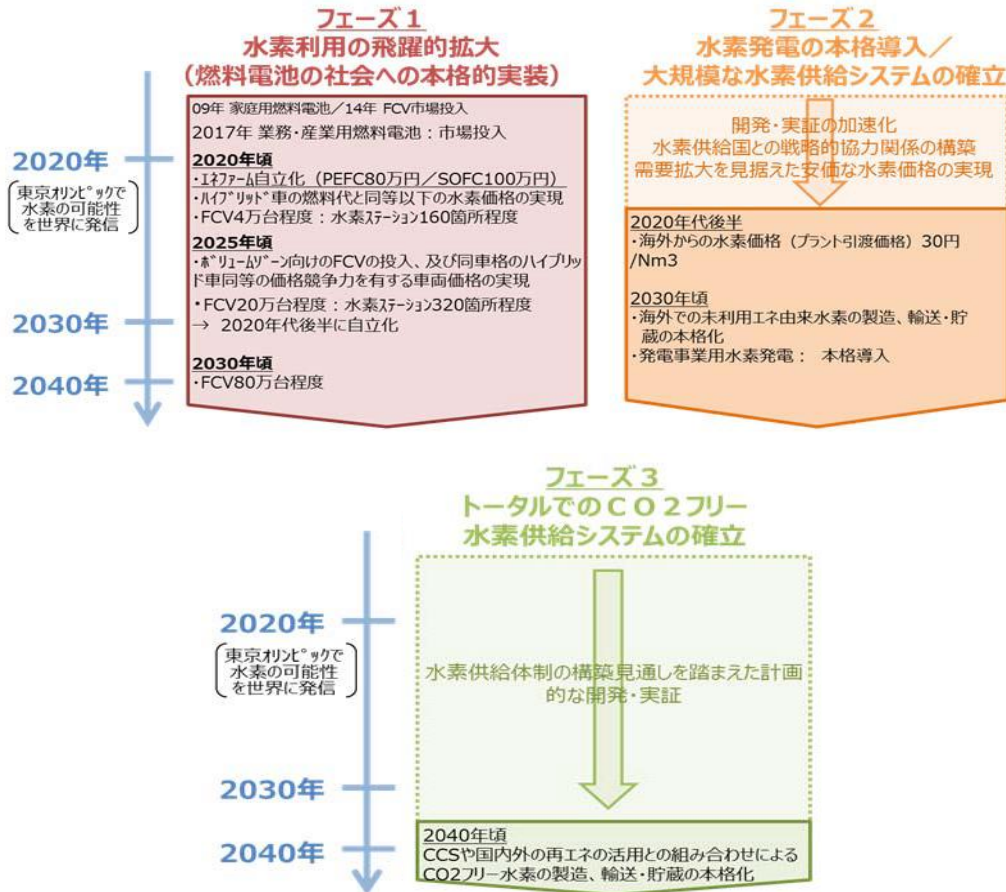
フェーズ１
水素利用の飛躍的拡大
（燃料電池の社会への本格的実装）

09年 家庭用燃料電池／14年 FCV市場投入
2017年 業務・産業用燃料電池：市場投入

2020年頃
・エネファーム自立化（PEFC80万円／SOFC100万円）
・ハイブリッド車の燃料代と同等以下の水素価格の実現
・FCV4万台程度：水素ステーション160箇所程度

2025年頃
・ボリュームゾーン向けのFCVの投入、及び同車格のハイブリッド車同等の価格競争力を有する車両価格の実現
・FCV20万台程度：水素ステーション320箇所程度
→ 2020年代後半に自立化

2030年頃
・FCV80万台程度

2020年
東京オリンピックで水素の可能性を世界に発信
2030年
2040年

フェーズ２
水素発電の本格導入／
大規模な水素供給システムの確立

開発・実証の加速化
水素供給国との戦略的協力関係の構築
需要拡大を見据えた安価な水素価格の実現

2020年代後半
・海外からの水素価格（プラント引渡価格）30円/Nm3

2030年頃
・海外での未利用エネ由来水素の製造、輸送・貯蔵の本格化
・発電事業用水素発電： 本格導入

フェーズ３
トータルでのＣＯ２フリー
水素供給システムの確立

2020年
東京オリンピックで水素の可能性を世界に発信
2030年
2040年

水素供給体制の構築見通しを踏まえた計画的な開発・実証

2040年頃
CCSや国内外の再エネの活用との組み合わせによるCO2フリー水素の製造、輸送・貯蔵の本格化